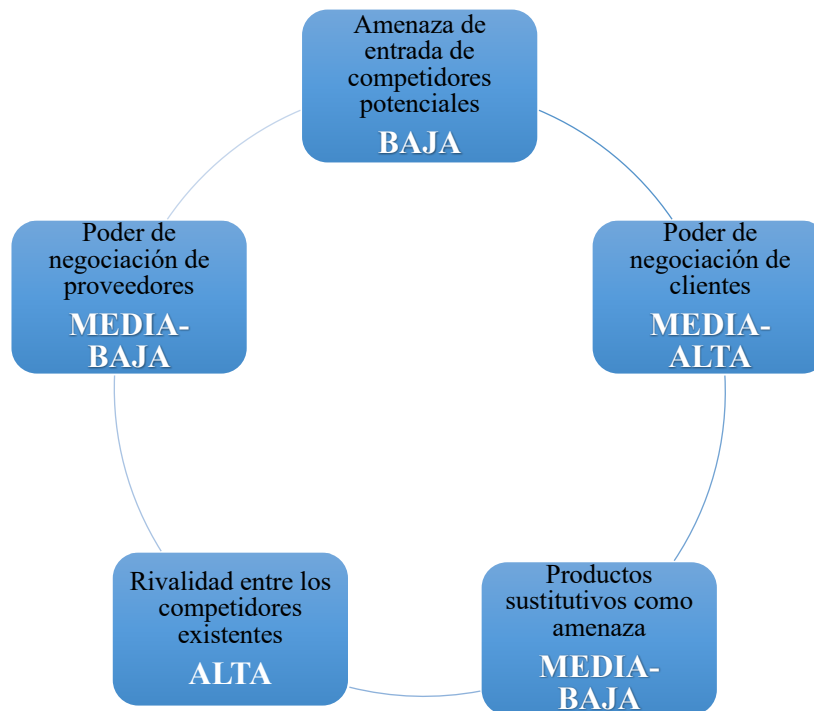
Amenaza de entrada de competidores potenciales
BAJA

Poder de negociación de clientes
MEDIA-ALTA

Productos sustitutivos como amenaza
MEDIA-BAJA

Rivalidad entre los competidores existentes
ALTA

Poder de negociación de proveedores
MEDIA-BAJA